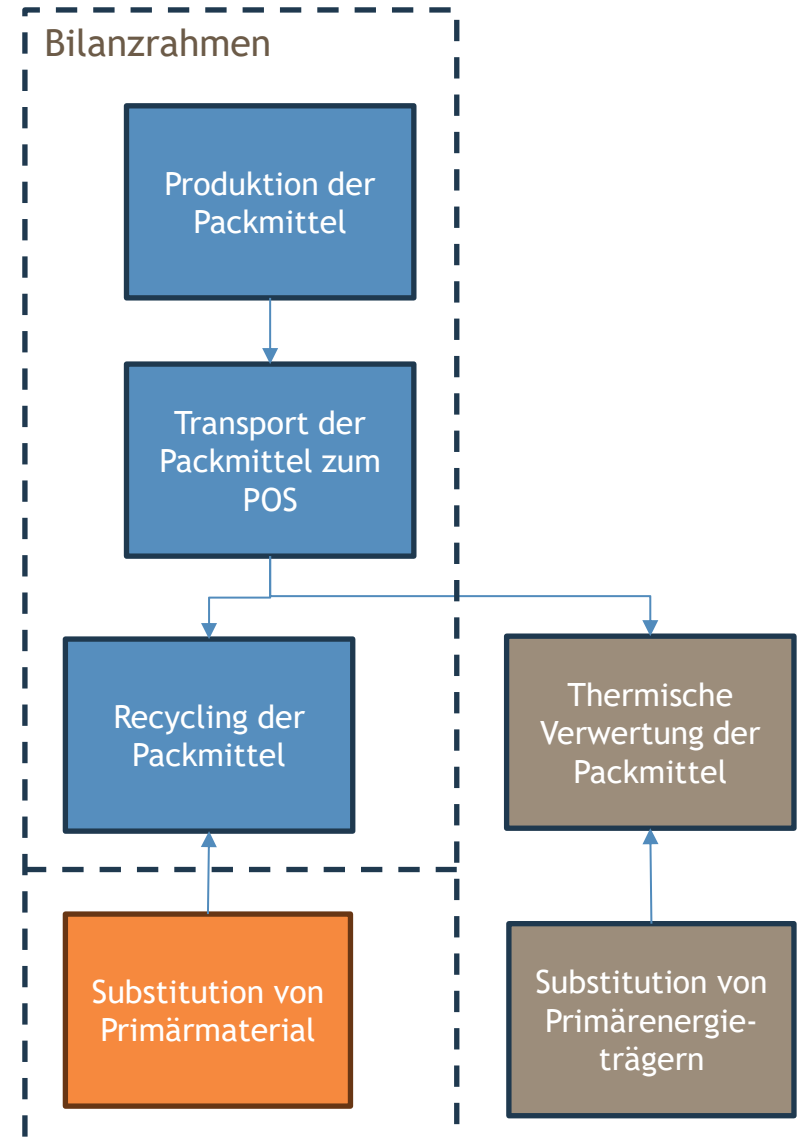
Bilanzrahmen

Produktion der Packmittel

Transport der Packmittel zum POS

Recycling der Packmittel

Thermische Verwertung der Packmittel

Substitution von Primärmaterial

Substitution von Primärenergieträgern